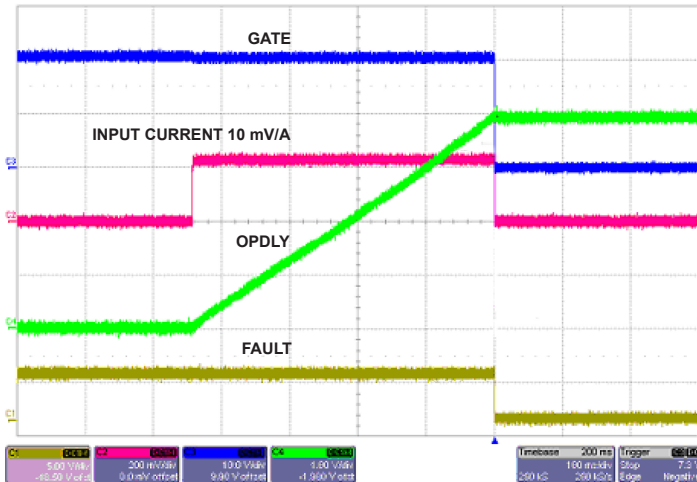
GATE

INPUT CURRENT 10 mV/A

OPDLY

FAULT

C1 5.00 V/div -16.50 V ofst

C2 200 mV/div 0.0 mV offset

C3 10.0 V/div 9.90 V offset

C4 1.00 V/div -1.980 V offset

Timebase 200 ms 100 ms/div 250 kS 250 kS/s

Trigger Stop Edge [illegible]